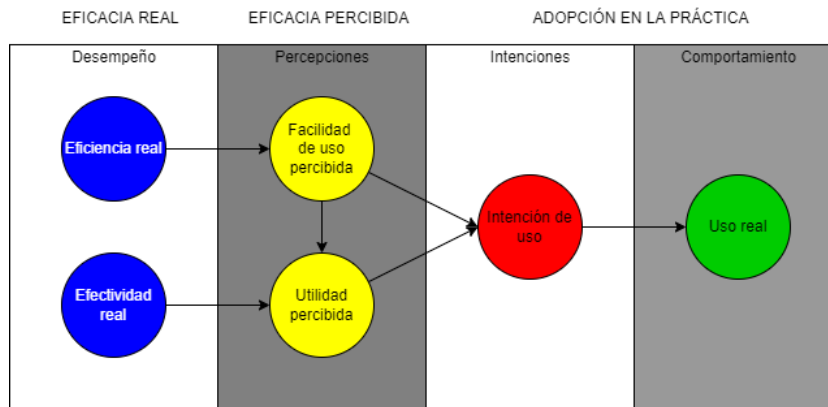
EFICACIA REAL

EFICACIA PERCIBIDA

ADOPCIÓN EN LA PRÁCTICA

Desempeño

Percepciones

Intenciones

Comportamiento

Eficiencia real

Efectividad real

Facilidad de uso percibida

Utilidad percibida

Intención de uso

Uso real